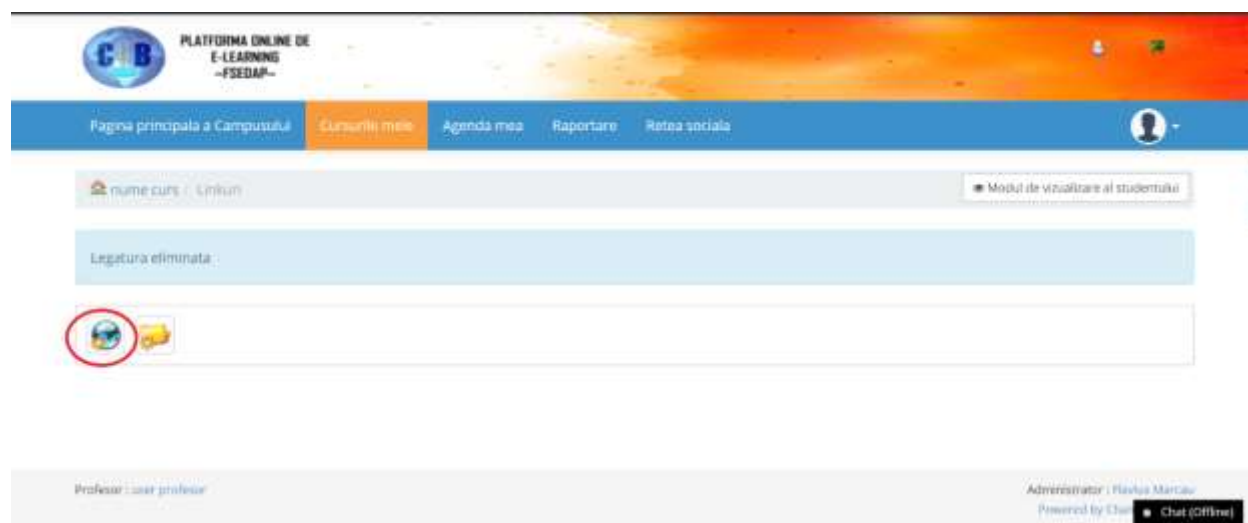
PLATFORMA ONLINE DE E-LEARNING ~FSEDAP~

Pagina principala a Campusului | Cursurile mele | Agenda mea | Raportare | Retea sociala

nume curs / Linkuri

Modul de vizualizare al studentului

Legatura eliminata

Profesor : user profesor

Administrator : Flavius Marcau
Powered by Cha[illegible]

Chat (Offline)